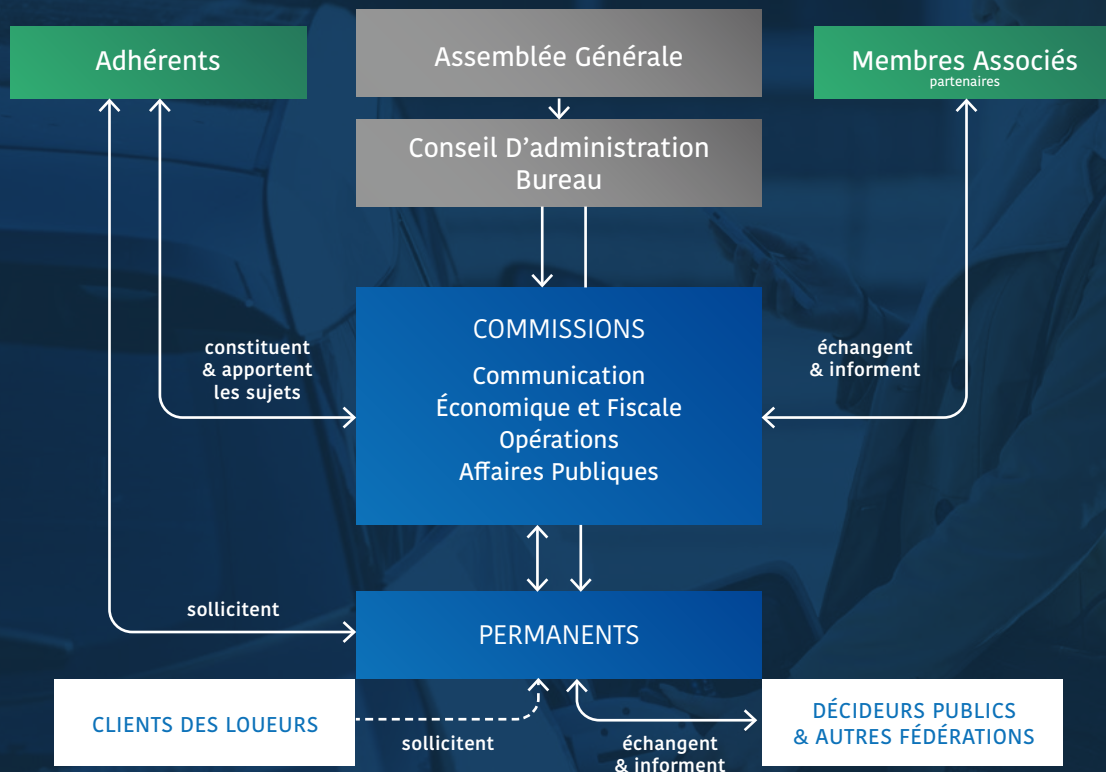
Adhérents

Assemblée Générale

Membres Associés
partenaires

Conseil D'administration
Bureau

COMMISSIONS

Communication
Économique et Fiscale
Opérations
Affaires Publiques

constituent
& apportent
les sujets

échangent
& informent

sollicitent

PERMANENTS

CLIENTS DES LOUEURS

sollicitent

échangent
& informent

DÉCIDEURS PUBLICS
& AUTRES FÉDÉRATIONS